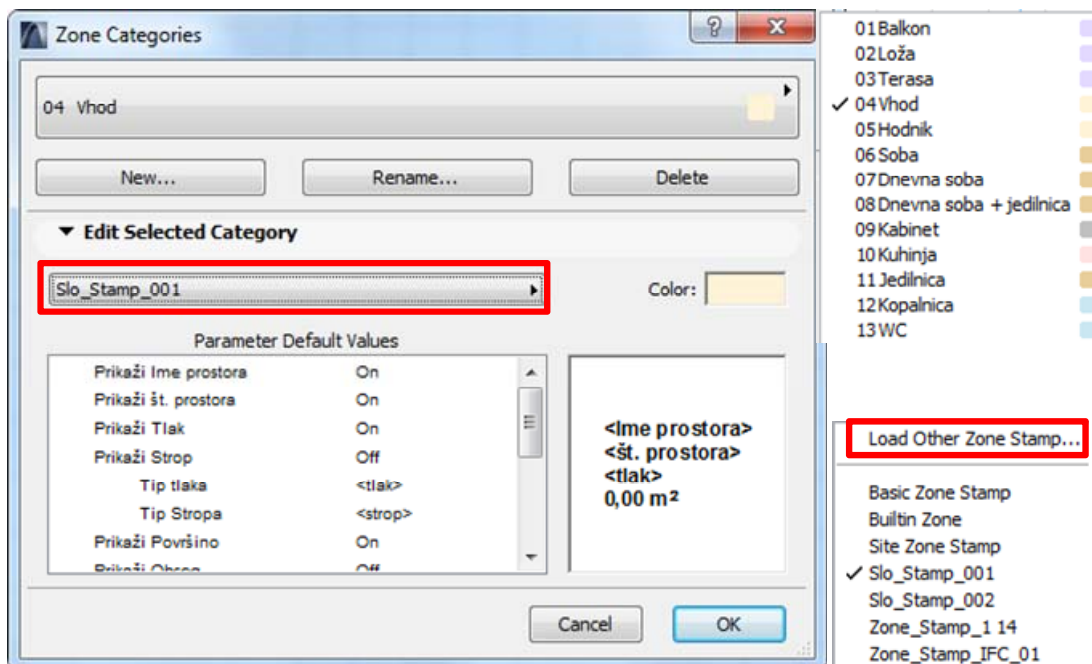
Zone Categories

? X

04 Vhod

New...

Rename...

Delete

Edit Selected Category

Slo_Stamp_001

Color:

Parameter Default Values

| | |
|---|---|
| Prikaži Ime prostora | On |
| Prikaži št. prostora | On |
| Prikaži Tlak | On |
| Prikaži Strop | Off |
| Tip tlaka | <tlak> |
| Tip Stropa | <strop> |
| Prikaži Površino | On |
| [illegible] | Off |

<Ime prostora>
<št. prostora>
<tlak>
0,00 m²

Cancel

OK

01 Balkon
02 Loža
03 Terasa
✓ 04 Vhod
05 Hodnik
06 Soba
07 Dnevna soba
08 Dnevna soba + jedilnica
09 Kabinet
10 Kuhinja
11 Jedilnica
12 Kopalnica
13 WC

Load Other Zone Stamp...

Basic Zone Stamp
Builtin Zone
Site Zone Stamp
✓ Slo_Stamp_001
Slo_Stamp_002
Zone_Stamp_1 14
Zone_Stamp_IFC_01